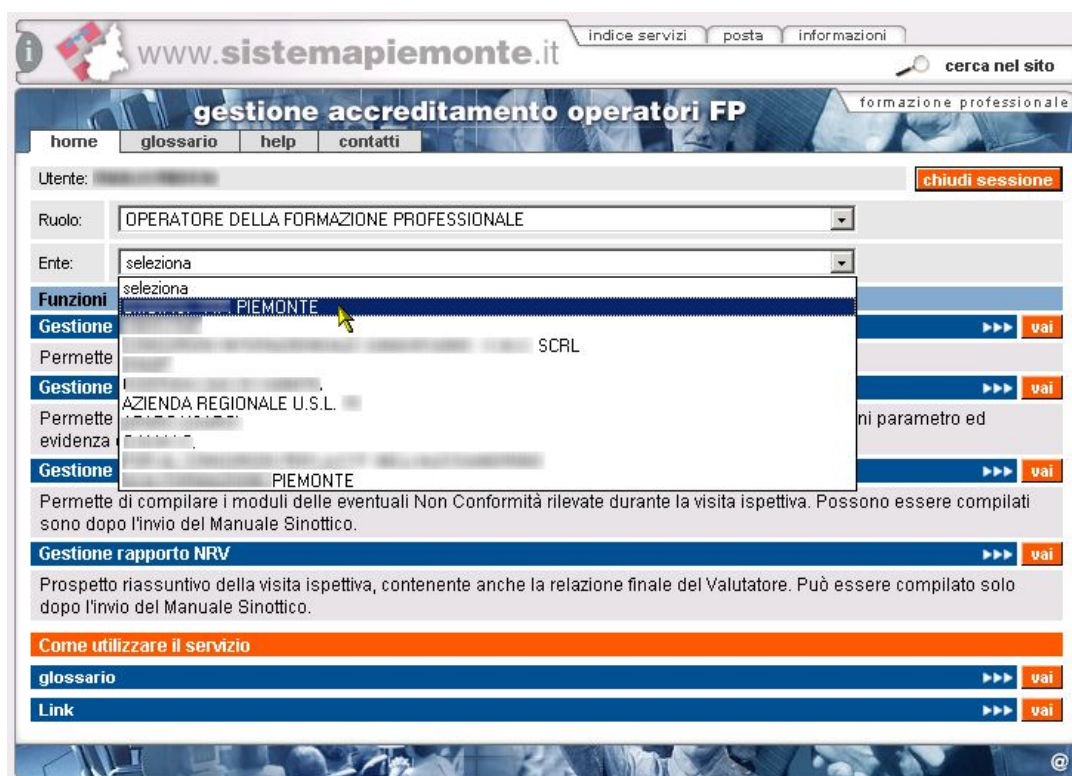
www.sistemapiemonte.it

indice servizi | posta | informazioni

cerca nel sito

gestione accreditamento operatori FP

formazione professionale

home | glossario | help | contatti

Utente: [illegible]

chiudi sessione

Ruolo: OPERATORE DELLA FORMAZIONE PROFESSIONALE

Ente: seleziona

seleziona
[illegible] PIEMONTE
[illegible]
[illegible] SCRL
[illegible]
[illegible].
AZIENDA REGIONALE U.S.L. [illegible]
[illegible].
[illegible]
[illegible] PIEMONTE

Funzioni

Gestione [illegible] ▸▸▸ vai

Permette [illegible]

Gestione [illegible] ▸▸▸ vai

Permette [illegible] ni parametro ed evidenza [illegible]

Gestione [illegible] ▸▸▸ vai

Permette di compilare i moduli delle eventuali Non Conformità rilevate durante la visita ispettiva. Possono essere compilati sono dopo l'invio del Manuale Sinottico.

Gestione rapporto NRV ▸▸▸ vai

Prospetto riassuntivo della visita ispettiva, contenente anche la relazione finale del Valutatore. Può essere compilato solo dopo l'invio del Manuale Sinottico.

Come utilizzare il servizio

glossario ▸▸▸ vai

Link ▸▸▸ vai

@